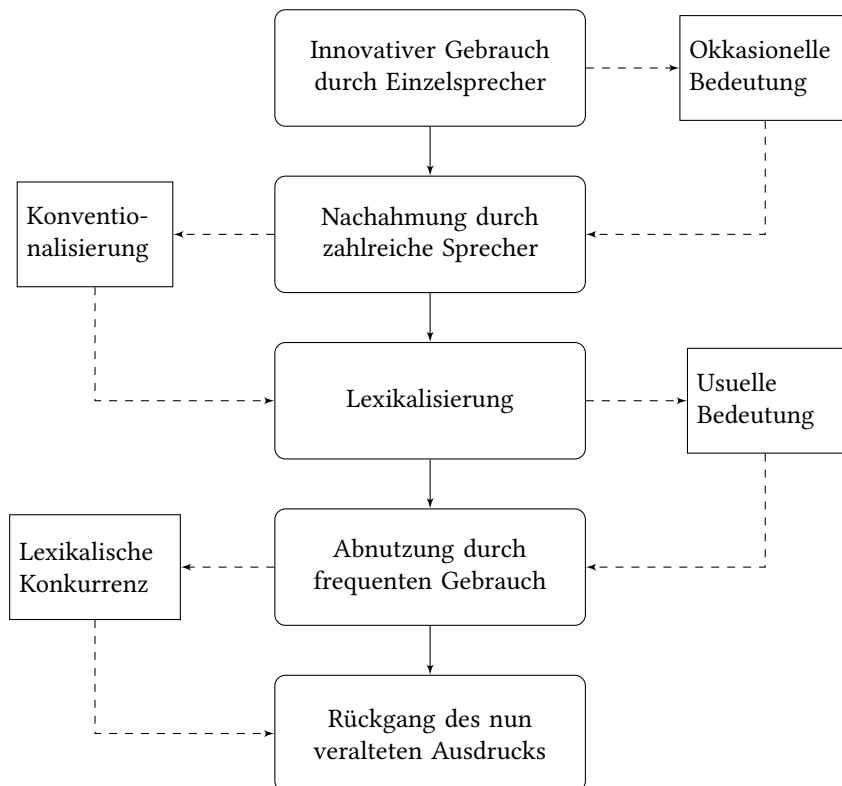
Innovativer Gebrauch durch Einzelsprecher

Okkasionelle Bedeutung

Konventionalisierung

Nachahmung durch zahlreiche Sprecher

Lexikalisierung

Usuelle Bedeutung

Lexikalische Konkurrenz

Abnutzung durch frequenten Gebrauch

Rückgang des nun veralteten Ausdrucks